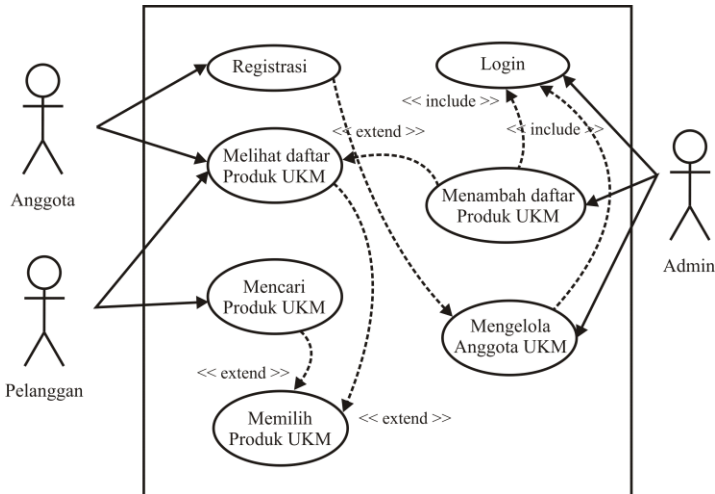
Registrasi

Login

<< include >>

<< extend >>

<< include >>

Melihat daftar Produk UKM

Menambah daftar Produk UKM

Anggota

Admin

Mencari Produk UKM

Mengelola Anggota UKM

Pelanggan

<< extend >>

Memilih Produk UKM

<< extend >>